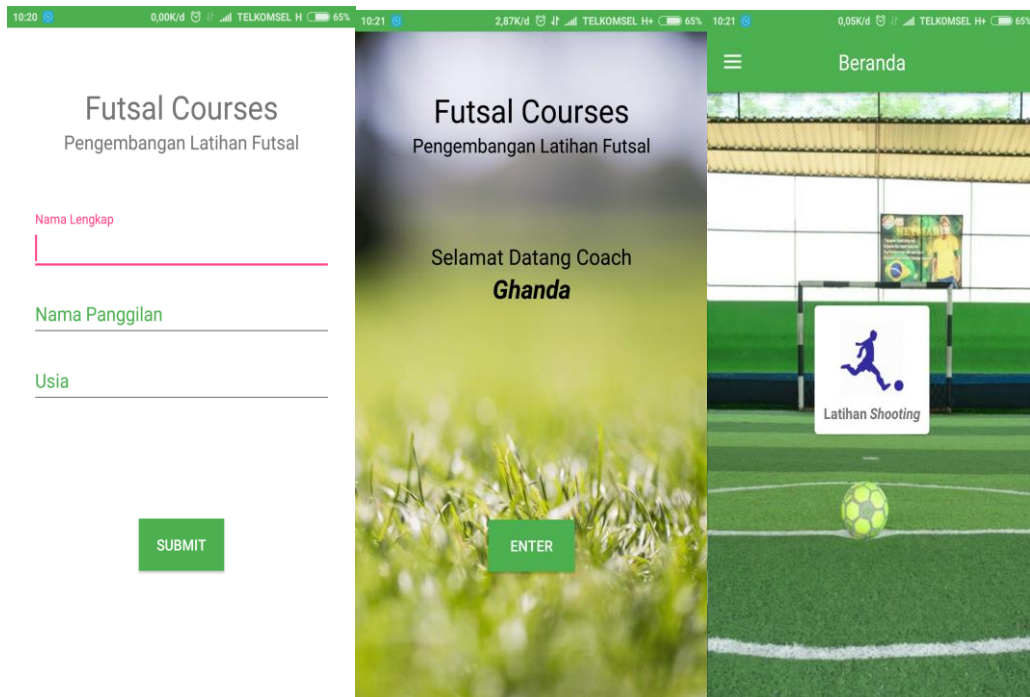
10:20 0,00K/d TELKOMSEL H 65%

Futsal Courses
Pengembangan Latihan Futsal

Nama Lengkap

Nama Panggilan

Usia

SUBMIT

10:21 2,87K/d TELKOMSEL H+ 65%

Futsal Courses
Pengembangan Latihan Futsal

Selamat Datang Coach
*Ghanda*

ENTER

10:21 0,05K/d TELKOMSEL H+ 65%

Beranda

Latihan *Shooting*